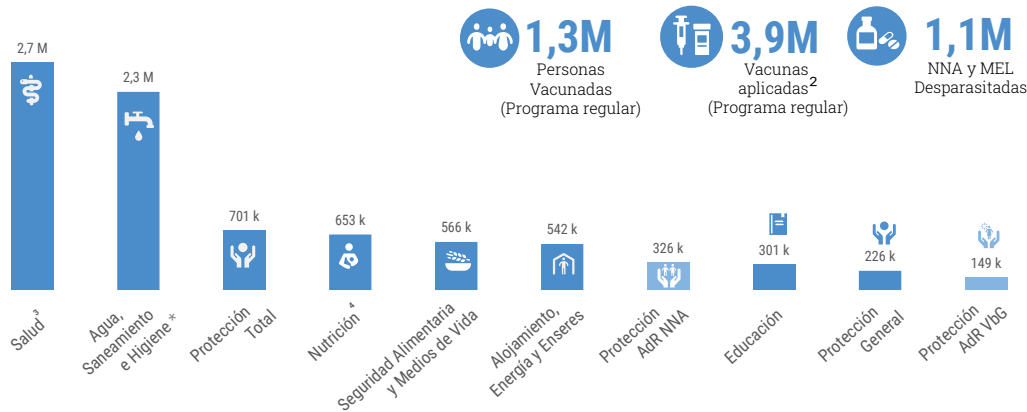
1,3M
Personas Vacunadas (Programa regular)

3,9M
Vacunas aplicadas$^2$ (Programa regular)

1,1M
NNA y MEL Desparasitadas

2,7 M
2,3 M
701 k
653 k
566 k
542 k
326 k
301 k
226 k
149 k

Salud$^3$
Agua, Saneamiento e Higiene *
Protección Total
Nutrición$^4$
Seguridad Alimentaria y Medios de Vida
Alojamiento, Energía y Enseres
Protección AdR NNA
Educación
Protección General
Protección AdR VbG